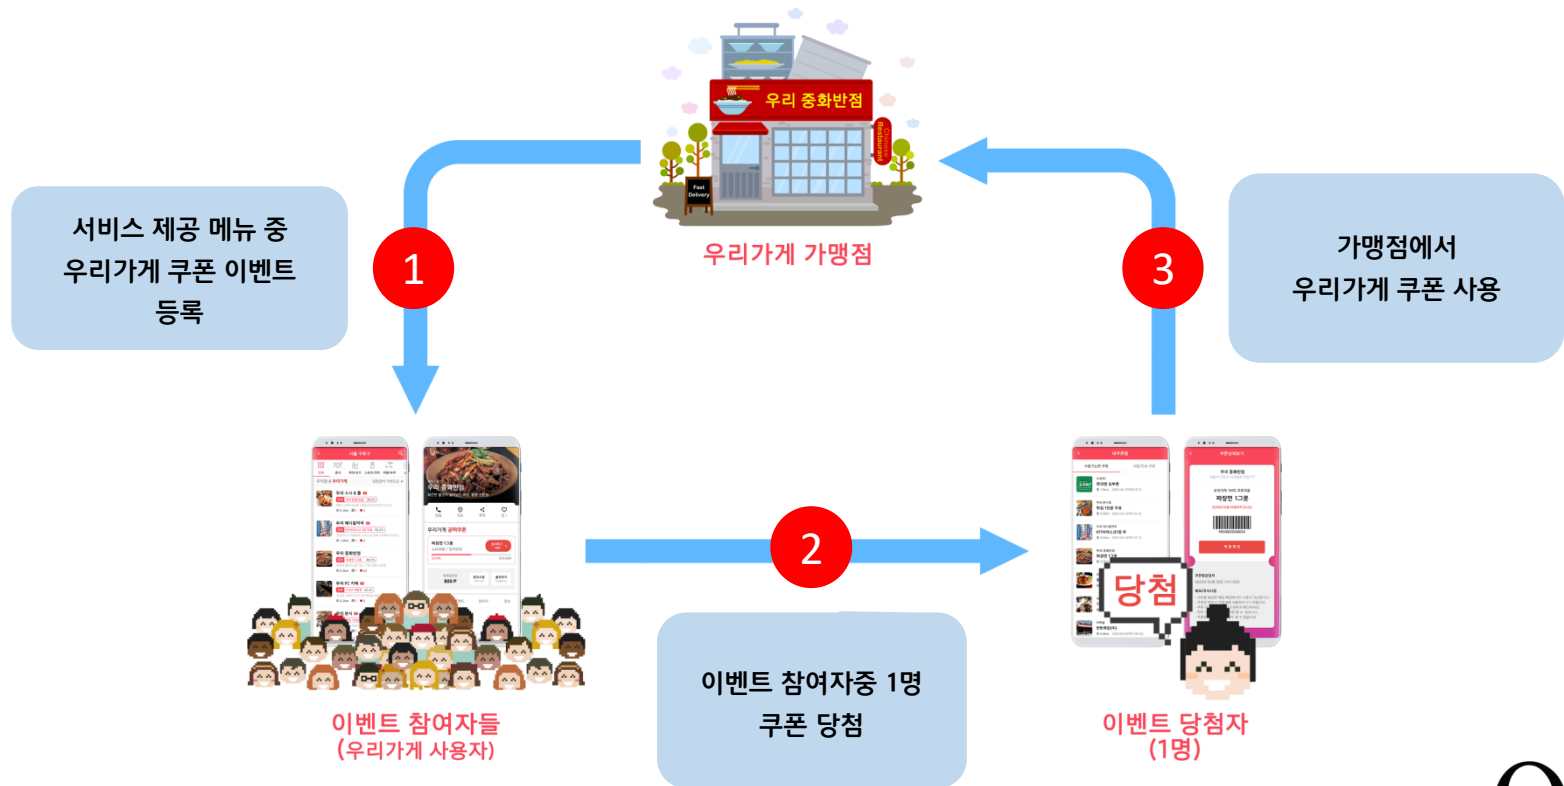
우리 중화반점

Fast Delivery

우리가게 가맹점

서비스 제공 메뉴 중 우리가게 쿠폰 이벤트 등록

1

가맹점에서 우리가게 쿠폰 사용

3

2

당첨

이벤트 참여자들 (우리가게 사용자)

이벤트 참여자중 1명 쿠폰 당첨

이벤트 당첨자 (1명)